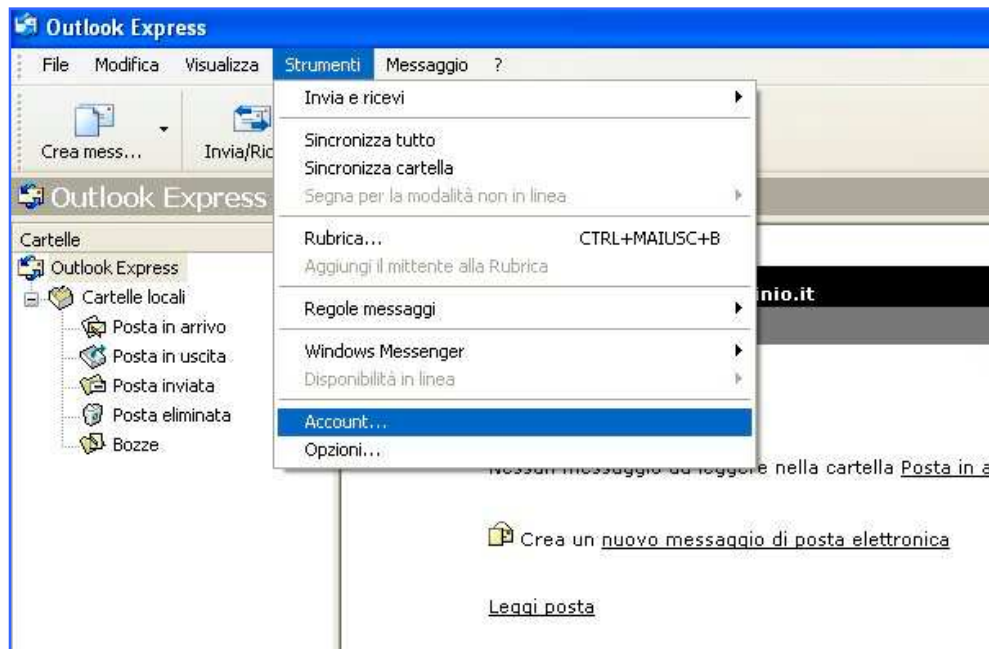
Outlook Express

File Modifica Visualizza Strumenti Messaggio ?

Crea mess... Invia/Ric

Outlook Express

Cartelle
Outlook Express
Cartelle locali
Posta in arrivo
Posta in uscita
Posta inviata
Posta eliminata
Bozze

Invia e ricevi
Sincronizza tutto
Sincronizza cartella
Segna per la modalità non in linea
Rubrica... CTRL+MAIUSC+B
Aggiungi il mittente alla Rubrica
Regole messaggi
Windows Messenger
Disponibilità in linea
Account...
Opzioni...

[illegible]nio.it

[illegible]e nella cartella Posta in a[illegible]

Crea un nuovo messaggio di posta elettronica

Leggi posta